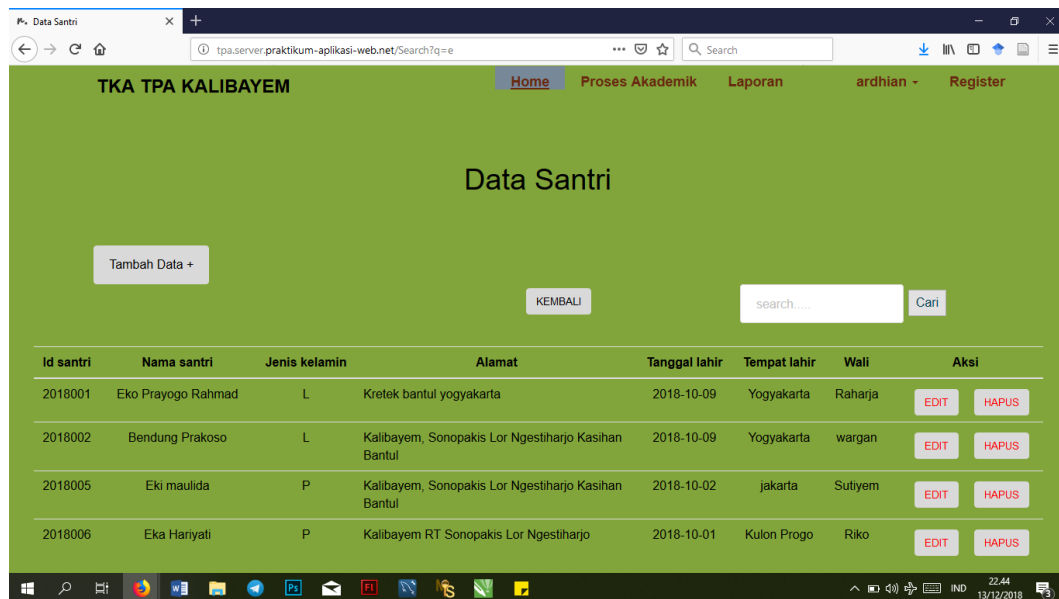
Data Santri

tpa.server.praktikum-aplikasi-web.net/Search?q=e

Search

TKA TPA KALIBAYEM

Home Proses Akademik Laporan ardhian - Register

Data Santri

Tambah Data +

KEMBALI

search.....

Cari

| Id santri | Nama santri | Jenis kelamin | Alamat | Tanggal lahir | Tempat lahir | Wali | Aksi |
|---|---|---|---|---|---|---|---|
| 2018001 | Eko Prayogo Rahmad | L | Kretek bantul yogyakarta | 2018-10-09 | Yogyakarta | Raharja | EDIT HAPUS |
| 2018002 | Bendung Prakoso | L | Kalibayem, Sonopakis Lor Ngestiharjo Kasihan Bantul | 2018-10-09 | Yogyakarta | wargan | EDIT HAPUS |
| 2018005 | Eki maulida | P | Kalibayem, Sonopakis Lor Ngestiharjo Kasihan Bantul | 2018-10-02 | jakarta | Sutiyem | EDIT HAPUS |
| 2018006 | Eka Hariyati | P | Kalibayem RT Sonopakis Lor Ngestiharjo | 2018-10-01 | Kulon Progo | Riko | EDIT HAPUS |

IND 22.44 13/12/2018